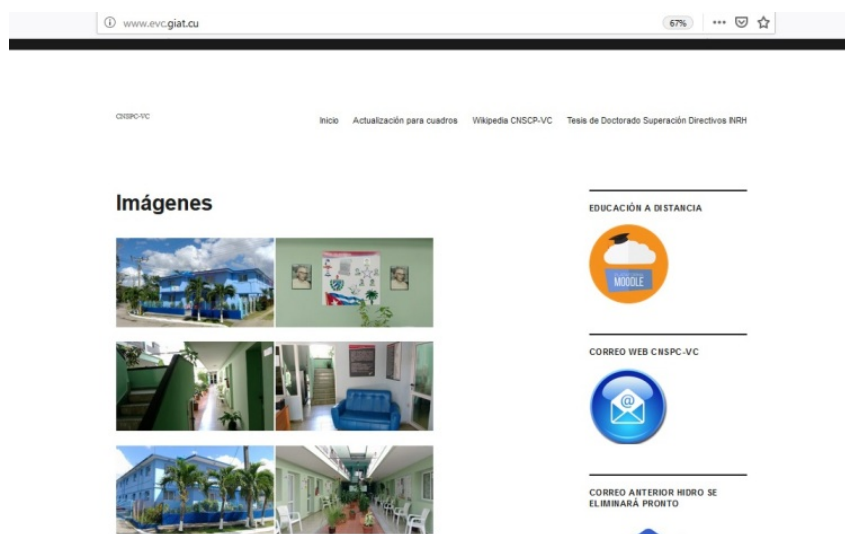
www.evc.giat.cu

67%

CNSPC-VC

Inicio Actualización para cuadros Wikipedia CNSCP-VC Tesis de Doctorado Superación Directivos INRH

Imágenes

EDUCACIÓN A DISTANCIA

MOODLE

CORREO WEB CNSPC-VC

CORREO ANTERIOR HIDRO SE ELIMINARÁ PRONTO